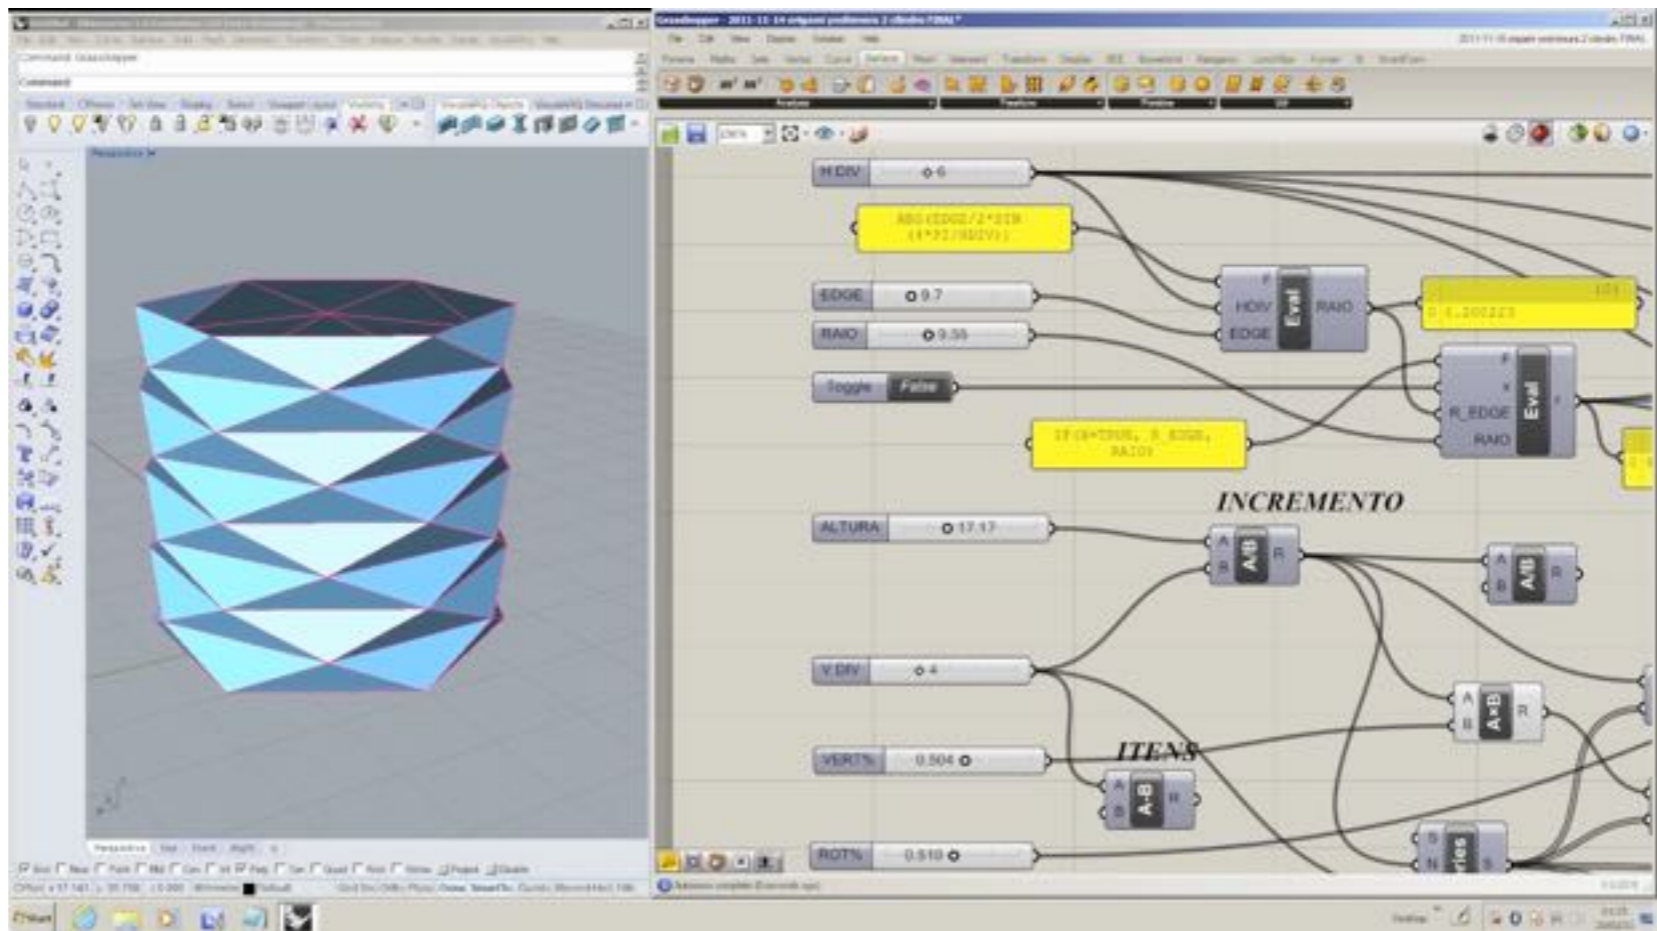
Grasshopper - 2011-11-14 origami poliwnera 2 cilindro FINAL*

Command: Grasshopper
Command:

Perspective

H DIV 6

ABS(EDGE/2*SIN(4*PI/HDIV))

EDGE 9.7

RAIO 9.55

Toggle False

F
HDIV
EDGE
Eval
RAIO

{0}
0 6.200223

F
X
R_EDGE
RAIO
Eval

IF(X=TRUE, R_EDGE, RAIO)

INCREMENTO

ALTURA 17.17

A
B
A/B
R

A
B
A/B
R

V DIV 4

A
B
A×B
R

VERT% 0.504

ITENS

A
B
A-B
R

ROT% 0.510

S
N
ries
S

Perspective Top Front Right

Start